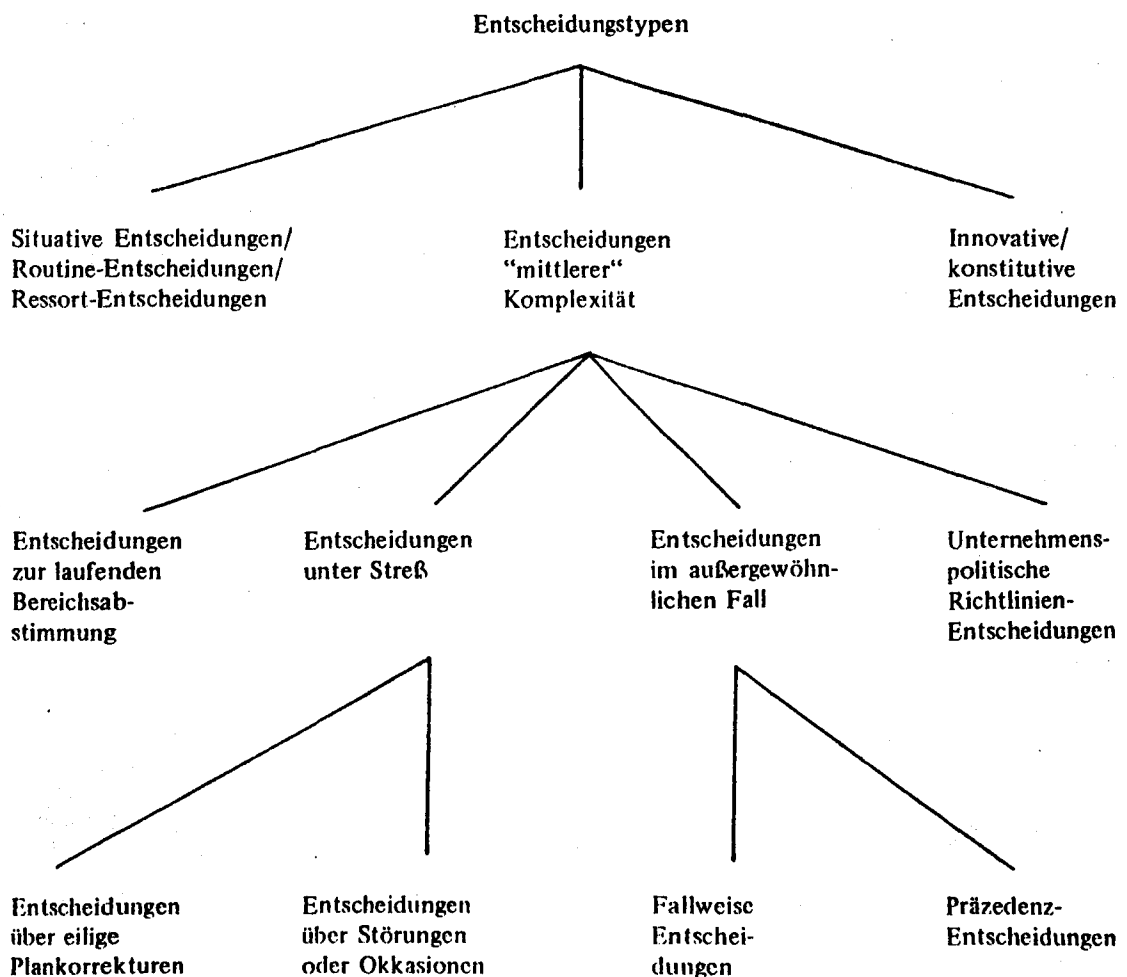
Entscheidungstypen

Situative Entscheidungen/ Routine-Entscheidungen/ Ressort-Entscheidungen

Entscheidungen "mittlerer" Komplexität

Innovative/ konstitutive Entscheidungen

Entscheidungen zur laufenden Bereichsabstimmung

Entscheidungen unter Streß

Entscheidungen im außergewöhnlichen Fall

Unternehmenspolitische Richtlinien-Entscheidungen

Entscheidungen über eilige Plankorrekturen

Entscheidungen über Störungen oder Okkasionen

Fallweise Entscheidungen

Präzedenz-Entscheidungen